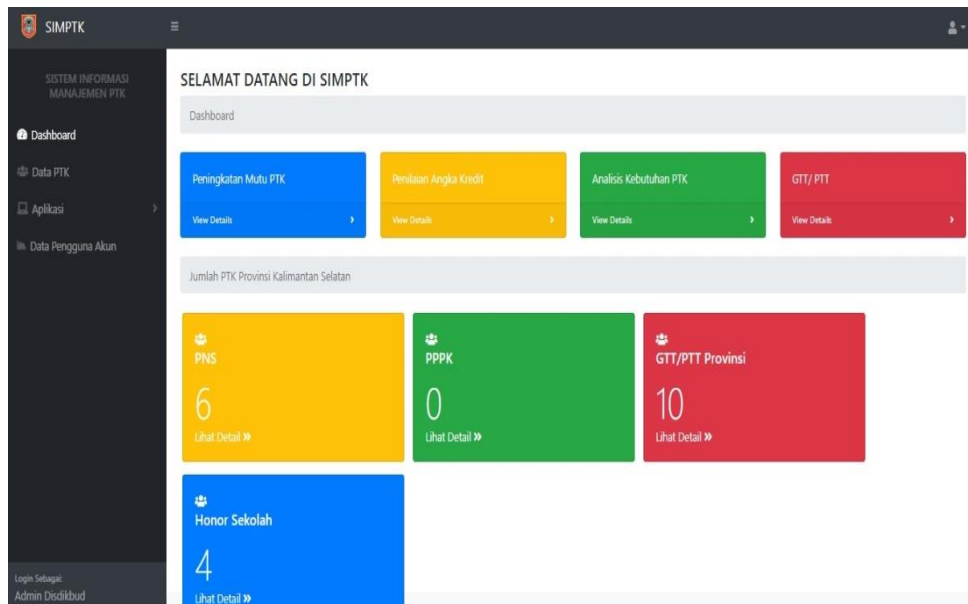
SIMPTK

SISTEM INFORMASI MANAJEMEN PTK

Dashboard

Data PTK

Aplikasi

Data Pengguna Akun

Login Sebagai:
Admin Disdikbud

SELAMAT DATANG DI SIMPTK

Dashboard

Peningkatan Mutu PTK
View Details

Penilaian Angka Kredit
View Details

Analisis Kebutuhan PTK
View Details

GTT/ PTT
View Details

Jumlah PTK Provinsi Kalimantan Selatan

PNS
6
Lihat Detail »

PPPK
0
Lihat Detail »

GTT/PTT Provinsi
10
Lihat Detail »

Honor Sekolah
4
Lihat Detail »